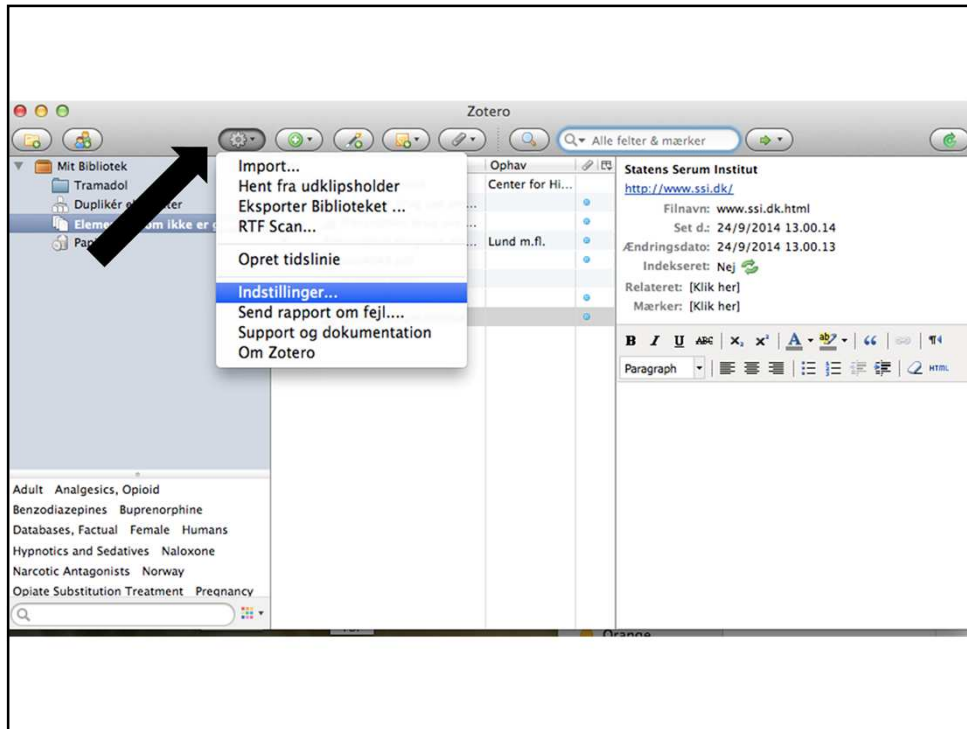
Zotero

Alle felter & mærker

Mit Bibliotek
Tramadol
Duplikér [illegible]ter
Eleme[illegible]om ikke er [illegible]
Pa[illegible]

Import...
Hent fra udklipsholder
Eksporter Biblioteket ...
RTF Scan...
Opret tidslinie
Indstillinger...
Send rapport om fejl....
Support og dokumentation
Om Zotero

Ophav
Center for Hi...
Lund m.fl.

Statens Serum Institut
http://www.ssi.dk/
Filnavn: www.ssi.dk.html
Set d.: 24/9/2014 13.00.14
Ændringsdato: 24/9/2014 13.00.13
Indekseret: Nej
Relateret: [Klik her]
Mærker: [Klik her]

Paragraph

Adult Analgesics, Opioid
Benzodiazepines Buprenorphine
Databases, Factual Female Humans
Hypnotics and Sedatives Naloxone
Narcotic Antagonists Norway
Opiate Substitution Treatment Pregnancy

Orange